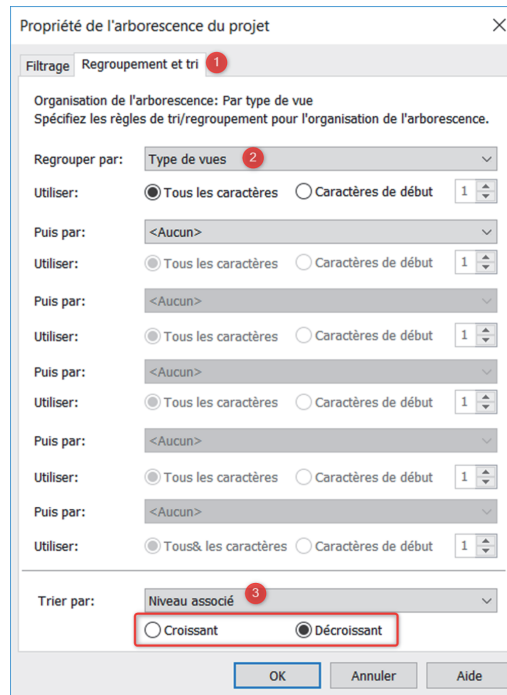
Propriété de l'arborescence du projet

Filtrage | Regroupement et tri 1

Organisation de l'arborescence: Par type de vue
Spécifiez les règles de tri/regroupement pour l'organisation de l'arborescence.

Regrouper par: Type de vues 2
Utiliser: Tous les caractères Caractères de début 1

Puis par: <Aucun>
Utiliser: Tous les caractères Caractères de début 1

Puis par: <Aucun>
Utiliser: Tous les caractères Caractères de début 1

Puis par: <Aucun>
Utiliser: Tous les caractères Caractères de début 1

Puis par: <Aucun>
Utiliser: Tous les caractères Caractères de début 1

Puis par: <Aucun>
Utiliser: Tous& les caractères Caractères de début 1

Trier par: Niveau associé 3
Croissant Décroissant

OK Annuler Aide